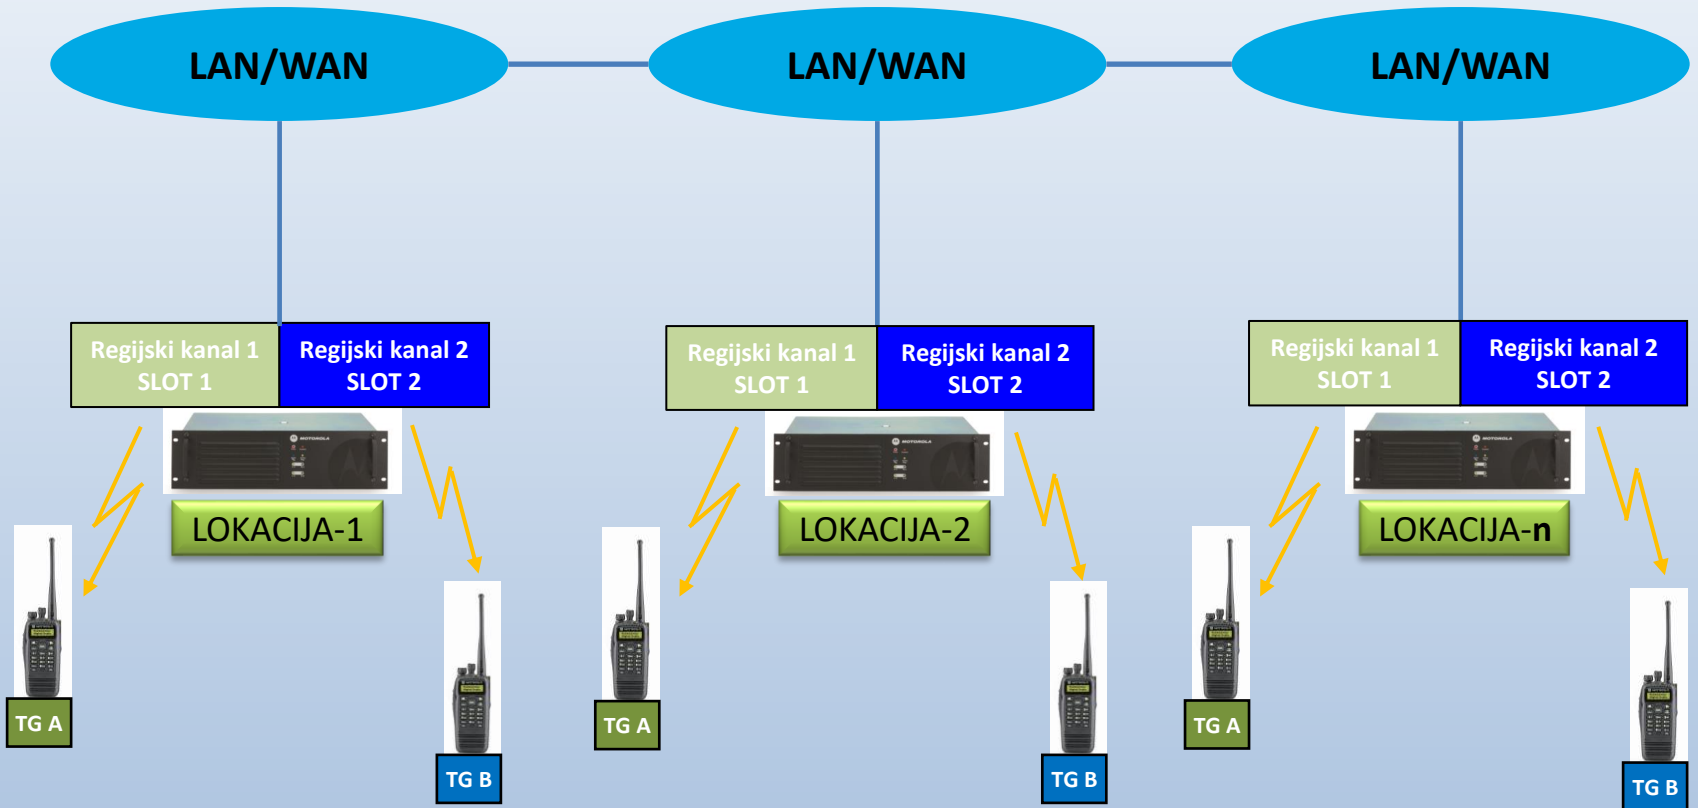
LAN/WAN

LAN/WAN

LAN/WAN

Regijski kanal 1
SLOT 1

Regijski kanal 2
SLOT 2

LOKACIJA-1

TG A

TG B

Regijski kanal 1
SLOT 1

Regijski kanal 2
SLOT 2

LOKACIJA-2

TG A

TG B

Regijski kanal 1
SLOT 1

Regijski kanal 2
SLOT 2

LOKACIJA-n

TG A

TG B